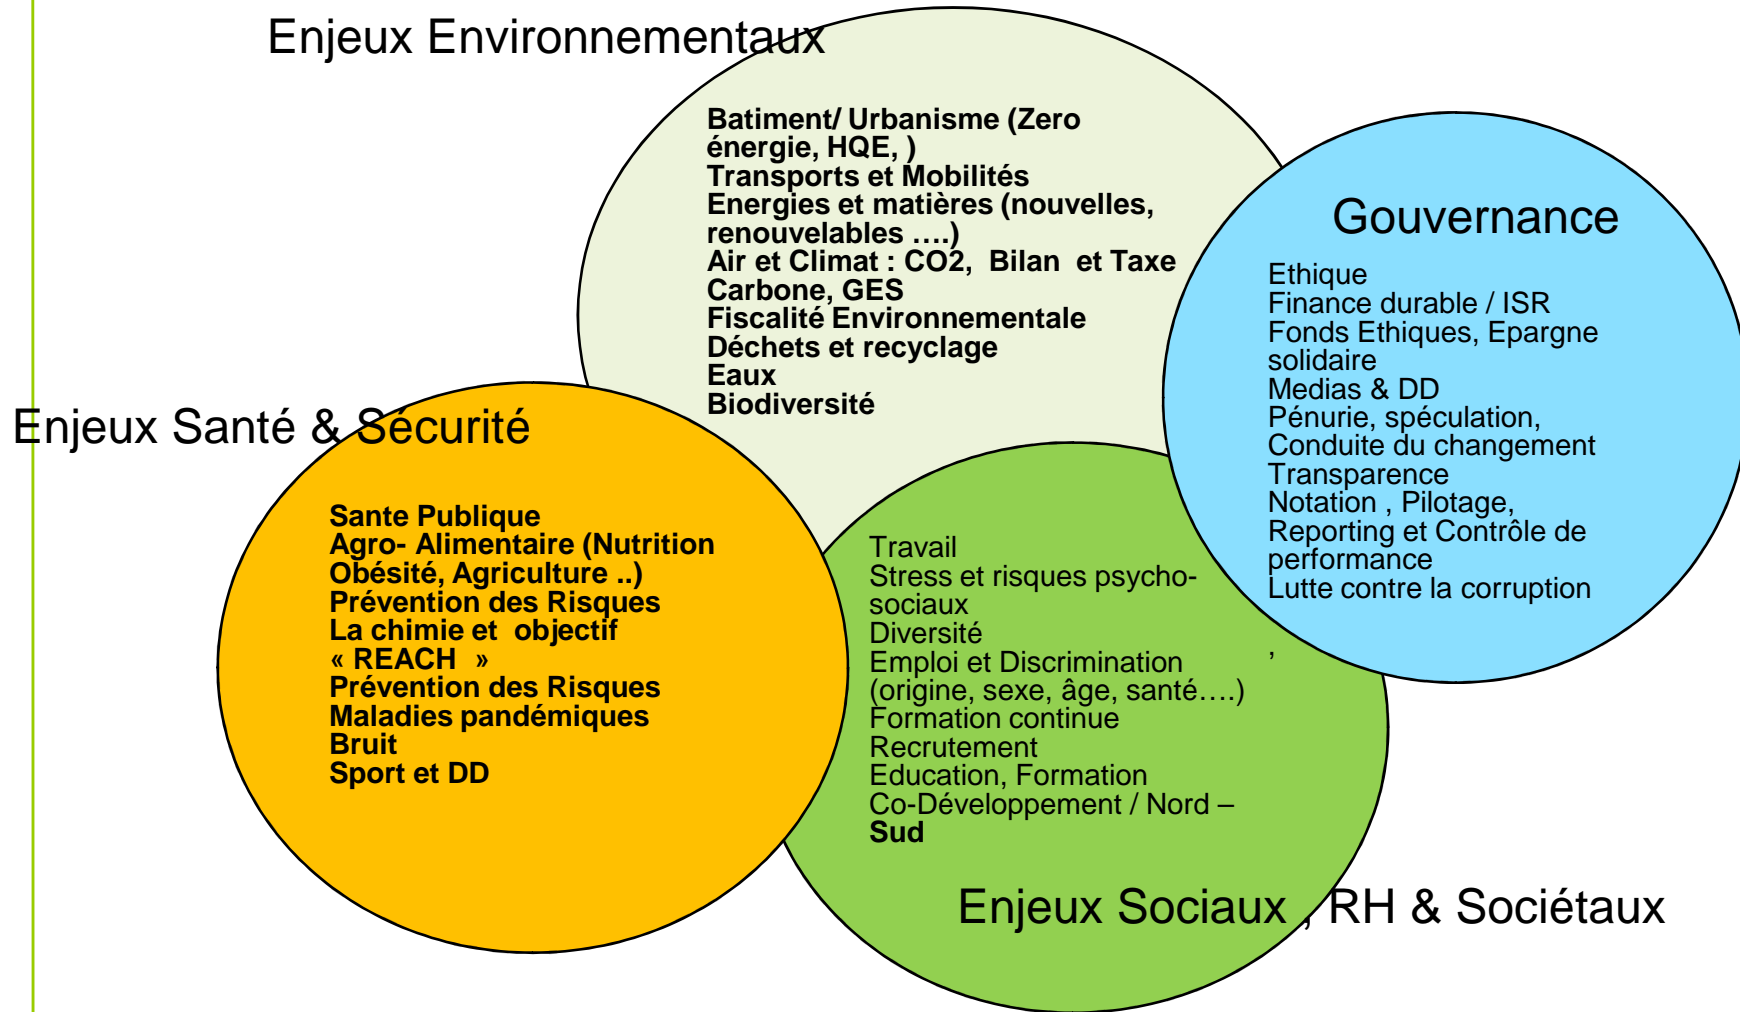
Enjeux Environnementaux

Batiment/ Urbanisme (Zero énergie, HQE, )
Transports et Mobilités
Energies et matières (nouvelles, renouvelables ….)
Air et Climat : CO2, Bilan et Taxe Carbone, GES
Fiscalité Environnementale
Déchets et recyclage
Eaux
Biodiversité

Gouvernance

Ethique
Finance durable / ISR
Fonds Ethiques, Epargne solidaire
Medias & DD
Pénurie, spéculation,
Conduite du changement
Transparence
Notation , Pilotage,
Reporting et Contrôle de performance
Lutte contre la corruption

Enjeux Santé & Sécurité

Sante Publique
Agro- Alimentaire (Nutrition Obésité, Agriculture ..)
Prévention des Risques
La chimie et objectif « REACH »
Prévention des Risques
Maladies pandémiques
Bruit
Sport et DD

Travail
Stress et risques psycho-sociaux
Diversité
Emploi et Discrimination
(origine, sexe, âge, santé….)
Formation continue
Recrutement
Education, Formation
Co-Développement / Nord – Sud

Enjeux Sociaux , RH & Sociétaux